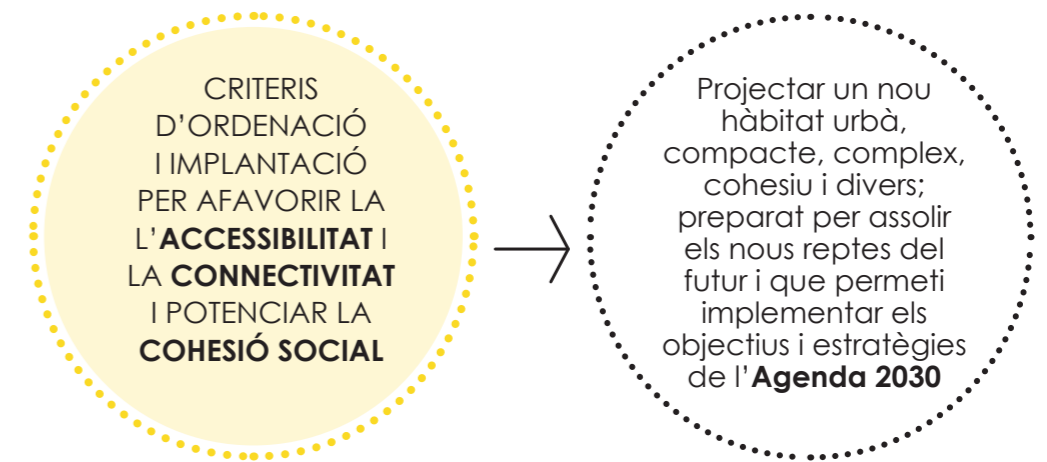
CRITERIS D’ORDENACIÓ I IMPLANTACIÓ PER AFAVORIR LA L’ACCESSIBILITAT I LA CONNECTIVITAT I POTENCIAR LA COHESIÓ SOCIAL

Projectar un nou hàbitat urbà, compacte, complex, cohesiu i divers; preparat per assolir els nous reptes del futur i que permeti implementar els objectius i estratègies de l’Agenda 2030